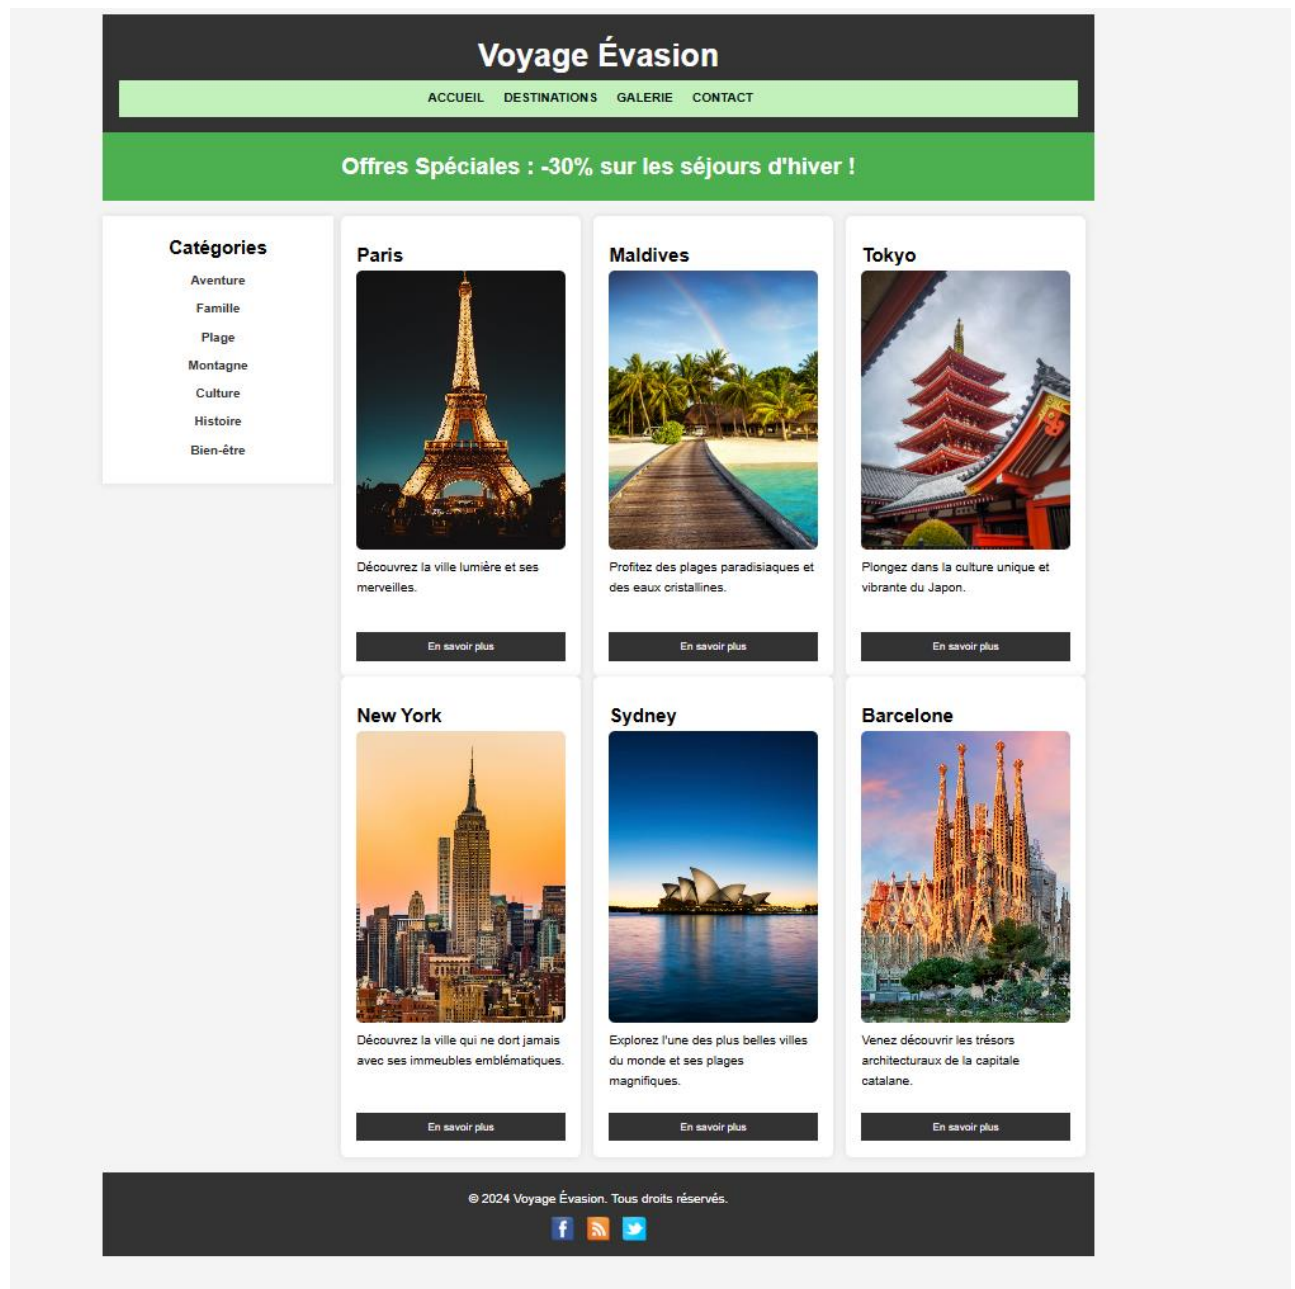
Voyage Évasion

ACCUEIL DESTINATIONS GALERIE CONTACT

Offres Spéciales : -30% sur les séjours d'hiver !

Catégories

Aventure

Famille

Plage

Montagne

Culture

Histoire

Bien-être

Paris

Découvrez la ville lumière et ses merveilles.

En savoir plus

Maldives

Profitez des plages paradisiaques et des eaux cristallines.

En savoir plus

Tokyo

Plongez dans la culture unique et vibrante du Japon.

En savoir plus

New York

Découvrez la ville qui ne dort jamais avec ses immeubles emblématiques.

En savoir plus

Sydney

Explorez l'une des plus belles villes du monde et ses plages magnifiques.

En savoir plus

Barcelone

Venez découvrir les trésors architecturaux de la capitale catalane.

En savoir plus

© 2024 Voyage Évasion. Tous droits réservés.